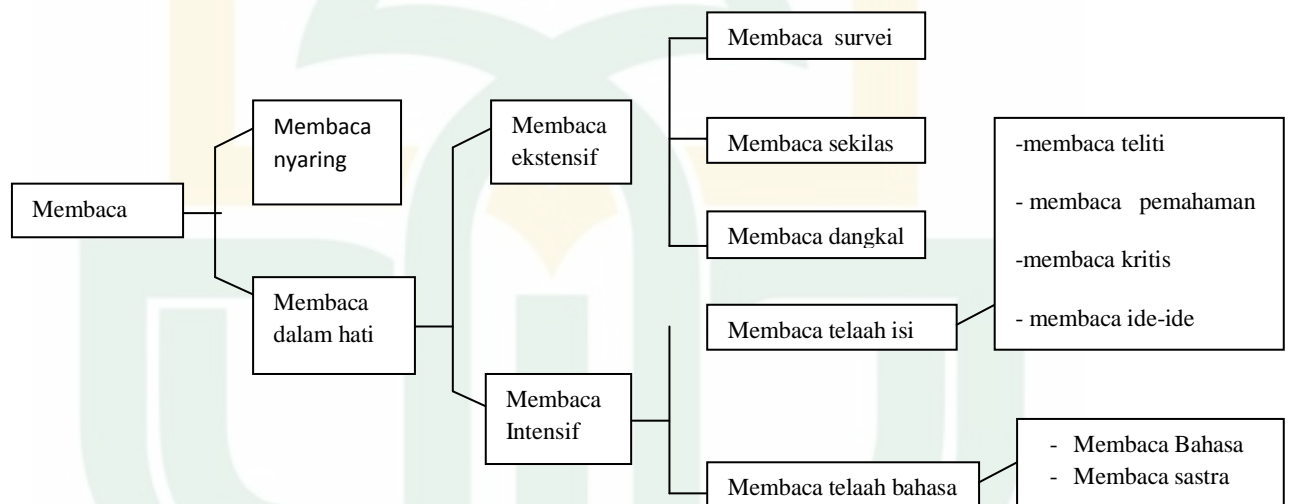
Membaca

Membaca nyaring

Membaca dalam hati

Membaca ekstensif

Membaca Intensif

Membaca survei

Membaca sekilas

Membaca dangkal

Membaca telaah isi

Membaca telaah bahasa

-membaca teliti

- membaca pemahaman

-membaca kritis

- membaca ide-ide

- Membaca Bahasa
- Membaca sastra